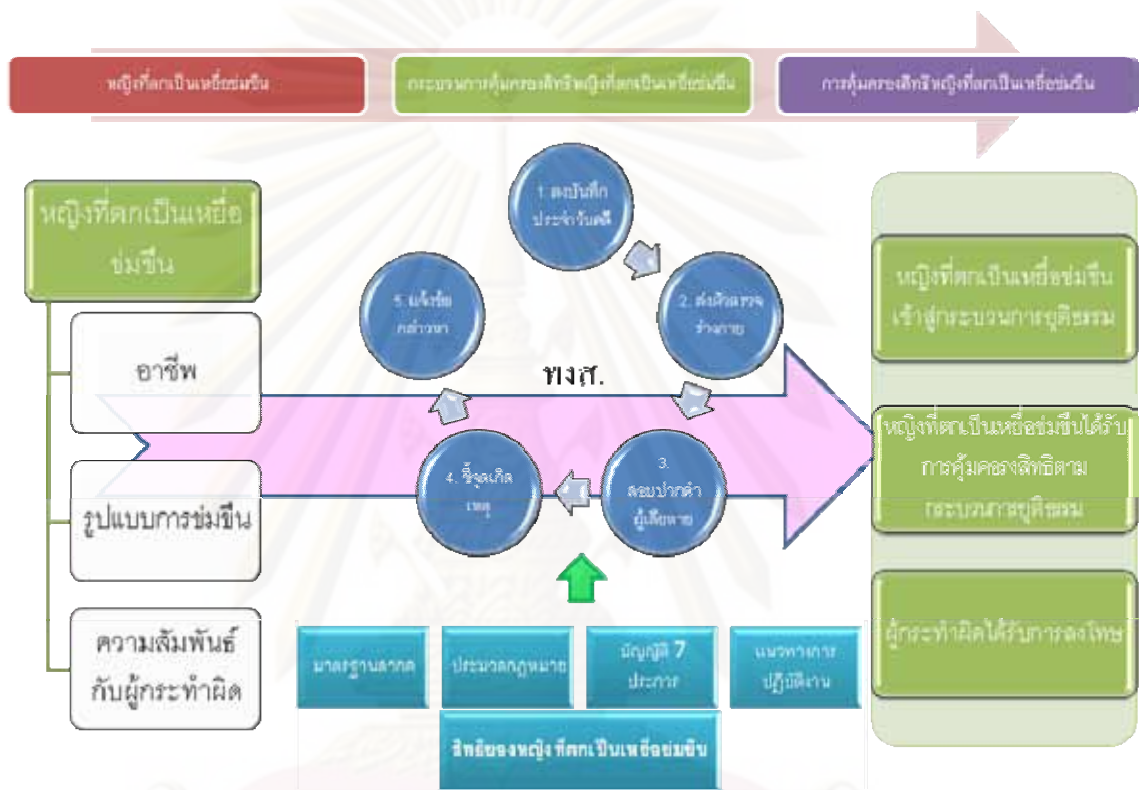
หญิงที่ตกเป็นเหยื่อข่มขืน

กระบวนการคุ้มครองสิทธิหญิงที่ตกเป็นเหยื่อข่มขืน

การคุ้มครองสิทธิหญิงที่ตกเป็นเหยื่อข่มขืน

หญิงที่ตกเป็นเหยื่อข่มขืน

อาชีพ

รูปแบบการข่มขืน

ความสัมพันธ์กับผู้กระทำผิด

1. ลงบันทึกประจำวันคดี

2. ส่งตัวตรวจร่างกาย

3. สอบปากคำผู้เสียหาย

4. ชี้จุดเกิดเหตุ

5. แจ้งข้อกล่าวหา

พงส.

มาตรฐานสากล

ประมวลกฎหมาย

บัญญัติ 7 ประการ

แนวทางการปฏิบัติงาน

สิทธิของหญิง ที่ตกเป็นเหยื่อข่มขืน

หญิงที่ตกเป็นเหยื่อข่มขืนเข้าสู่กระบวนการยุติธรรม

หญิงที่ตกเป็นเหยื่อข่มขืนได้รับการคุ้มครองสิทธิตามกระบวนการยุติธรรม

ผู้กระทำผิดได้รับการลงโทษ